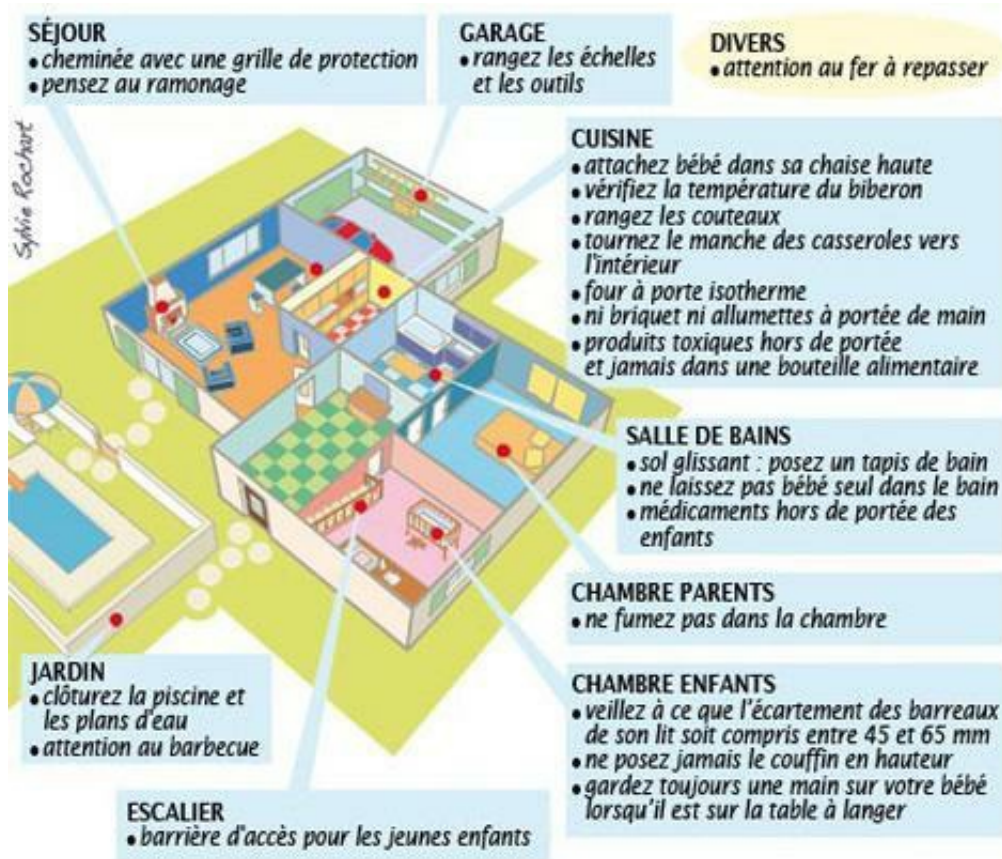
SÉJOUR
• cheminée avec une grille de protection
• pensez au ramonage

GARAGE
• rangez les échelles et les outils

DIVERS
• attention au fer à repasser

Sylvie Rochart

CUISINE
• attachez bébé dans sa chaise haute
• vérifiez la température du biberon
• rangez les couteaux
• tournez le manche des casseroles vers l'intérieur
• four à porte isotherme
• ni briquet ni allumettes à portée de main
• produits toxiques hors de portée et jamais dans une bouteille alimentaire

SALLE DE BAINS
• sol glissant : posez un tapis de bain
• ne laissez pas bébé seul dans le bain
• médicaments hors de portée des enfants

CHAMBRE PARENTS
• ne fumez pas dans la chambre

JARDIN
• clôturez la piscine et les plans d'eau
• attention au barbecue

CHAMBRE ENFANTS
• veillez à ce que l'écartement des barreaux de son lit soit compris entre 45 et 65 mm
• ne posez jamais le couffin en hauteur
• gardez toujours une main sur votre bébé lorsqu'il est sur la table à langer

ESCALIER
• barrière d'accès pour les jeunes enfants